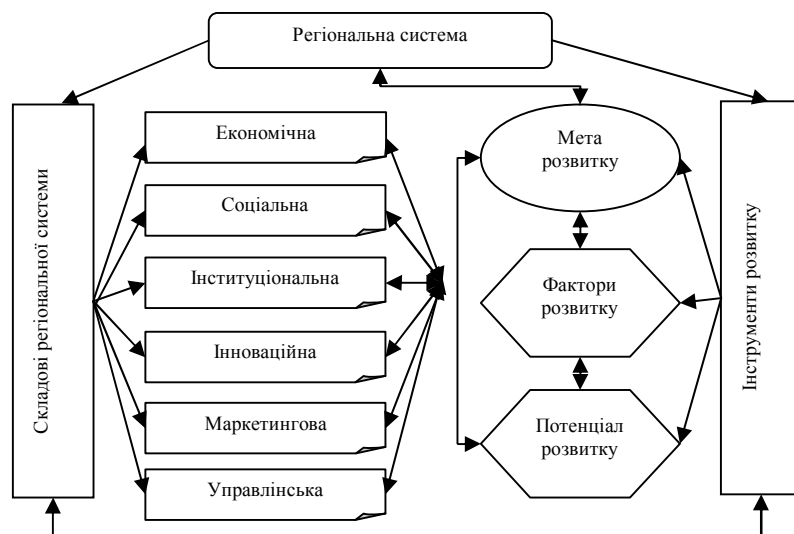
Регіональна система

Складові регіональної системи

Економічна

Соціальна

Інституціональна

Інноваційна

Маркетингова

Управлінська

Мета розвитку

Фактори розвитку

Потенціал розвитку

Інструменти розвитку